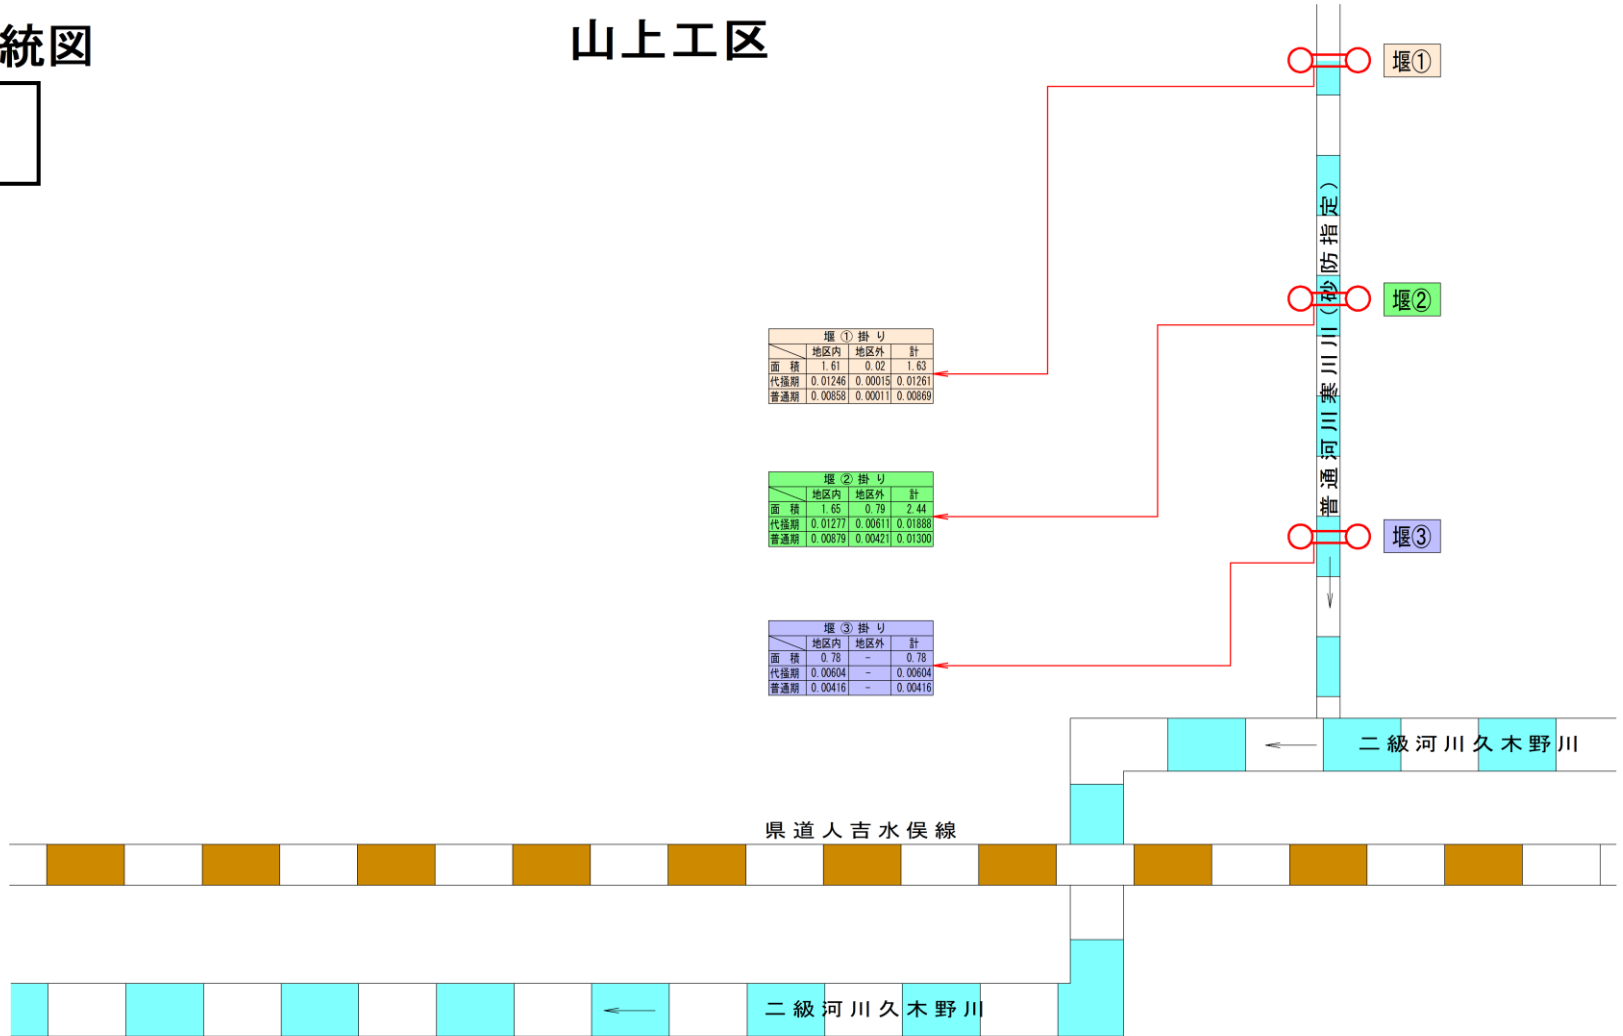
統図

山上工区

堰①

堰②

堰③

普通河川寒川川（砂防指定）

堰①掛り

|  | 地区内 | 地区外 | 計 |
|---|---|---|---|
| 面　積 | 1.61 | 0.02 | 1.63 |
| 代掻期 | 0.01246 | 0.00015 | 0.01261 |
| 普通期 | 0.00858 | 0.00011 | 0.00869 |

堰②掛り

|  | 地区内 | 地区外 | 計 |
|---|---|---|---|
| 面　積 | 1.65 | 0.79 | 2.44 |
| 代掻期 | 0.01277 | 0.00611 | 0.01888 |
| 普通期 | 0.00879 | 0.00421 | 0.01300 |

堰③掛り

|  | 地区内 | 地区外 | 計 |
|---|---|---|---|
| 面　積 | 0.78 | − | 0.78 |
| 代掻期 | 0.00604 | − | 0.00604 |
| 普通期 | 0.00416 | − | 0.00416 |

二級河川久木野川

県道人吉水俣線

二級河川久木野川